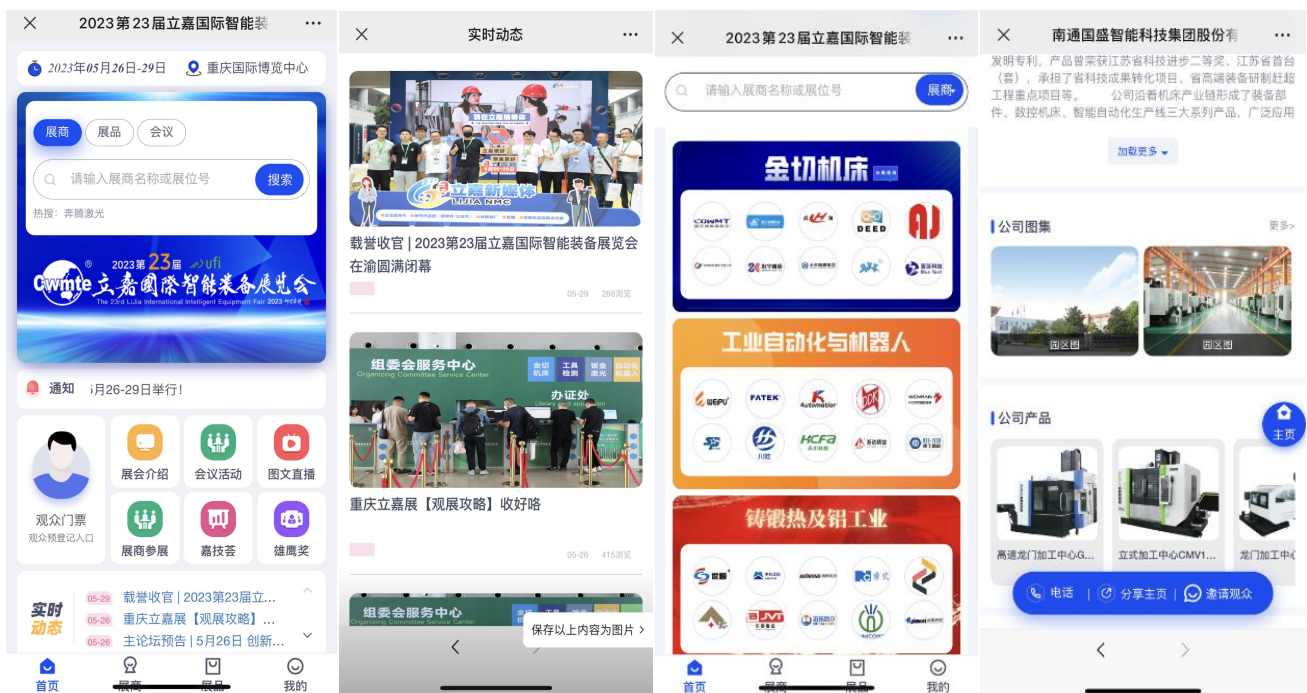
2023第23届立嘉国际智能装

2023年05月26日-29日 重庆国际博览中心

展商 展品 会议

请输入展商名称或展位号 搜索

热搜：奔腾激光

2023年第23届 ufi

Cwmte 立嘉国际智能装备展览会

The 23rd LiJia International Intelligent Equipment Fair 2023

通知 月26-29日举行！

观众门票
观众预登记入口

展会介绍 会议活动 图文直播

展商参展 嘉技荟 雄鹰奖

实时动态

05-29 载誉收官 | 2023第23届立...
05-26 重庆立嘉展【观展攻略】...
05-26 主论坛预告 | 5月26日 创新...

首页 展商 展品 我的

实时动态

立嘉新媒体 LIJIA NMC

载誉收官 | 2023第23届立嘉国际智能装备展览会在渝圆满闭幕

05-29 288浏览

组委会服务中心
Organizing Committee Service Center
办证处

重庆立嘉展【观展攻略】收好咯

05-26 415浏览

组委会服务中心
Organizing Committee Service Center

保存以上内容为图片 >

2023第23届立嘉国际智能装

请输入展商名称或展位号 展商

金切机床

CDWMT DEED AJ

工业自动化与机器人

WEPU FATEK Automation HCFa 川崎

铸锻热及铝工业

首页 展商 展品 我的

南通国盛智能科技集团股份有

发明专利，产品曾荣获江苏省科技进步二等奖、江苏省首台（套），承担了省科技成果转化项目、省高端装备研制赶超工程重点项目等。 公司沿着机床产业链形成了装备部件、数控机床、智能自动化生产线三大系列产品，广泛应用

加载更多

公司图集 更多>

园区图 园区图

公司产品

主页

高速龙门加工中心G... 立式加工中心CMV1... 龙门加工中

电话 分享主页 邀请观众